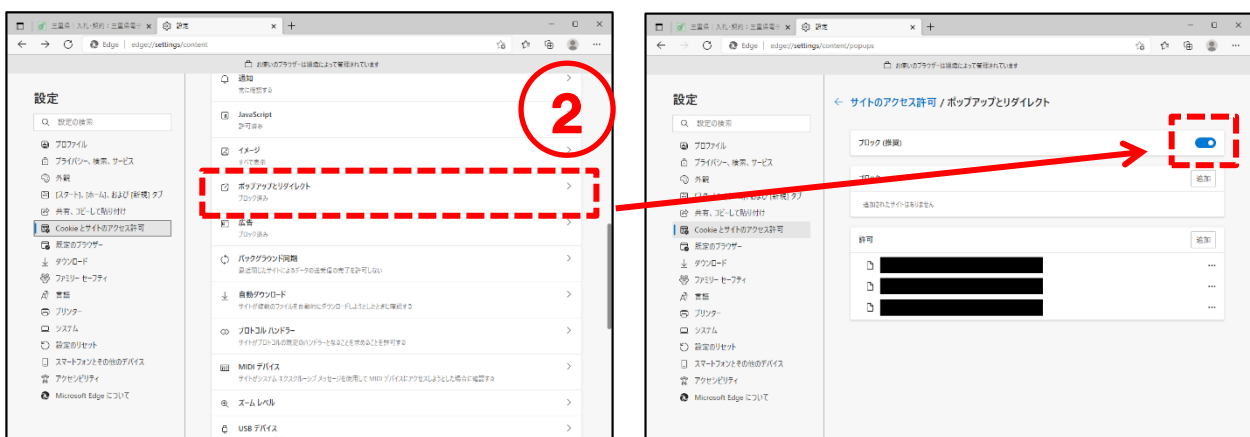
三重県｜入札・契約：三重県電子 × 設定 × +

Edge | edge://settings/content

お使いのブラウザーは組織によって管理されています

設定

設定の検索

プロファイル
プライバシー、検索、サービス
外観
[スタート]、[ホーム]、および [新規] タブ
共有、コピーして貼り付け
Cookie とサイトのアクセス許可
既定のブラウザー
ダウンロード
ファミリー セーフティ
言語
プリンター
システム
設定のリセット
スマートフォンとその他のデバイス
アクセシビリティ
Microsoft Edge について

通知
先に確認する

JavaScript
許可済み

イメージ
すべて表示

ポップアップとリダイレクト
ブロック済み

広告
ブロック済み

バックグラウンド同期
最近閉じたサイトによるデータの送受信の完了を許可しない

自動ダウンロード
サイトが複数のファイルを自動的にダウンロードしようとしたときに確認する

プロトコル ハンドラー
サイトがプロトコルの既定のハンドラーになることを求めることを許可する

MIDI デバイス
サイトがシステム エクスクルーシブ メッセージを使用して MIDI デバイスにアクセスしようとした場合に確認する

ズーム レベル

USB デバイス

2

三重県｜入札・契約：三重県電子 × 設定 × +

Edge | edge://settings/content/popups

お使いのブラウザーは組織によって管理されています

設定

設定の検索

プロファイル
プライバシー、検索、サービス
外観
[スタート]、[ホーム]、および [新規] タブ
共有、コピーして貼り付け
Cookie とサイトのアクセス許可
既定のブラウザー
ダウンロード
ファミリー セーフティ
言語
プリンター
システム
設定のリセット
スマートフォンとその他のデバイス
アクセシビリティ
Microsoft Edge について

← サイトのアクセス許可 / ポップアップとリダイレクト

ブロック (推奨)

ブロック
追加
追加されたサイトはありません

許可
追加